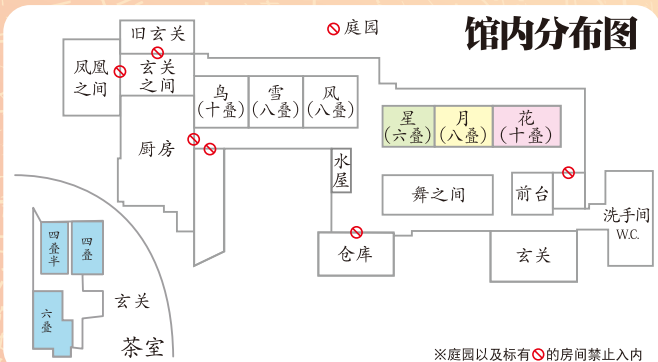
馆内分布图

旧玄关

庭园

凤凰之间

玄关之间

鸟（十叠）

雪（八叠）

风（八叠）

星（六叠）

月（八叠）

花（十叠）

厨房

水屋

舞之间

前台

洗手间 W.C.

四叠半

四叠

六叠

玄关

仓库

玄关

茶室

※庭园以及标有⊘的房间禁止入内